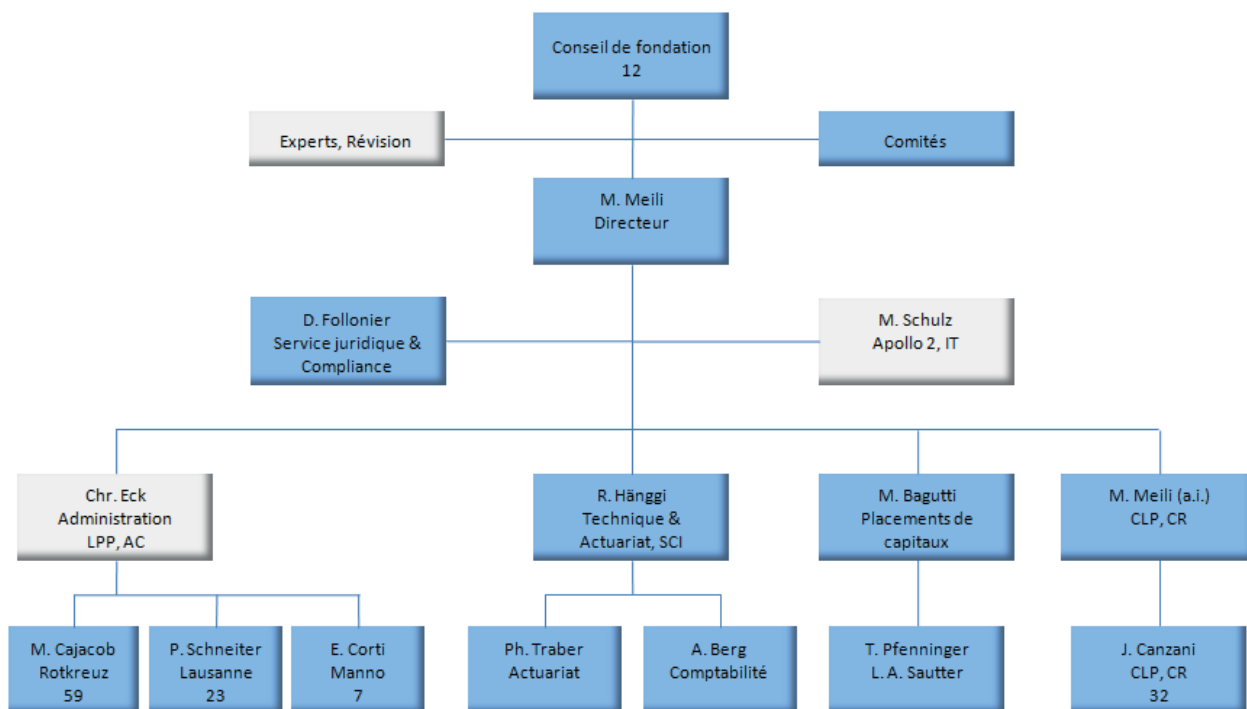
Conseil de fondation
12

Experts, Révision

Comités

M. Meili
Directeur

D. Follonier
Service juridique &
Compliance

M. Schulz
Apollo 2, IT

Chr. Eck
Administration
LPP, AC

R. Hänggi
Technique &
Actuariat, SCI

M. Bagutti
Placements de
capitaux

M. Meili (a.i.)
CLP, CR

M. Cajacob
Rotkreuz
59

P. Schneiter
Lausanne
23

E. Corti
Manno
7

Ph. Traber
Actuariat

A. Berg
Comptabilité

T. Pfenninger
L. A. Sautter

J. Canzani
CLP, CR
32